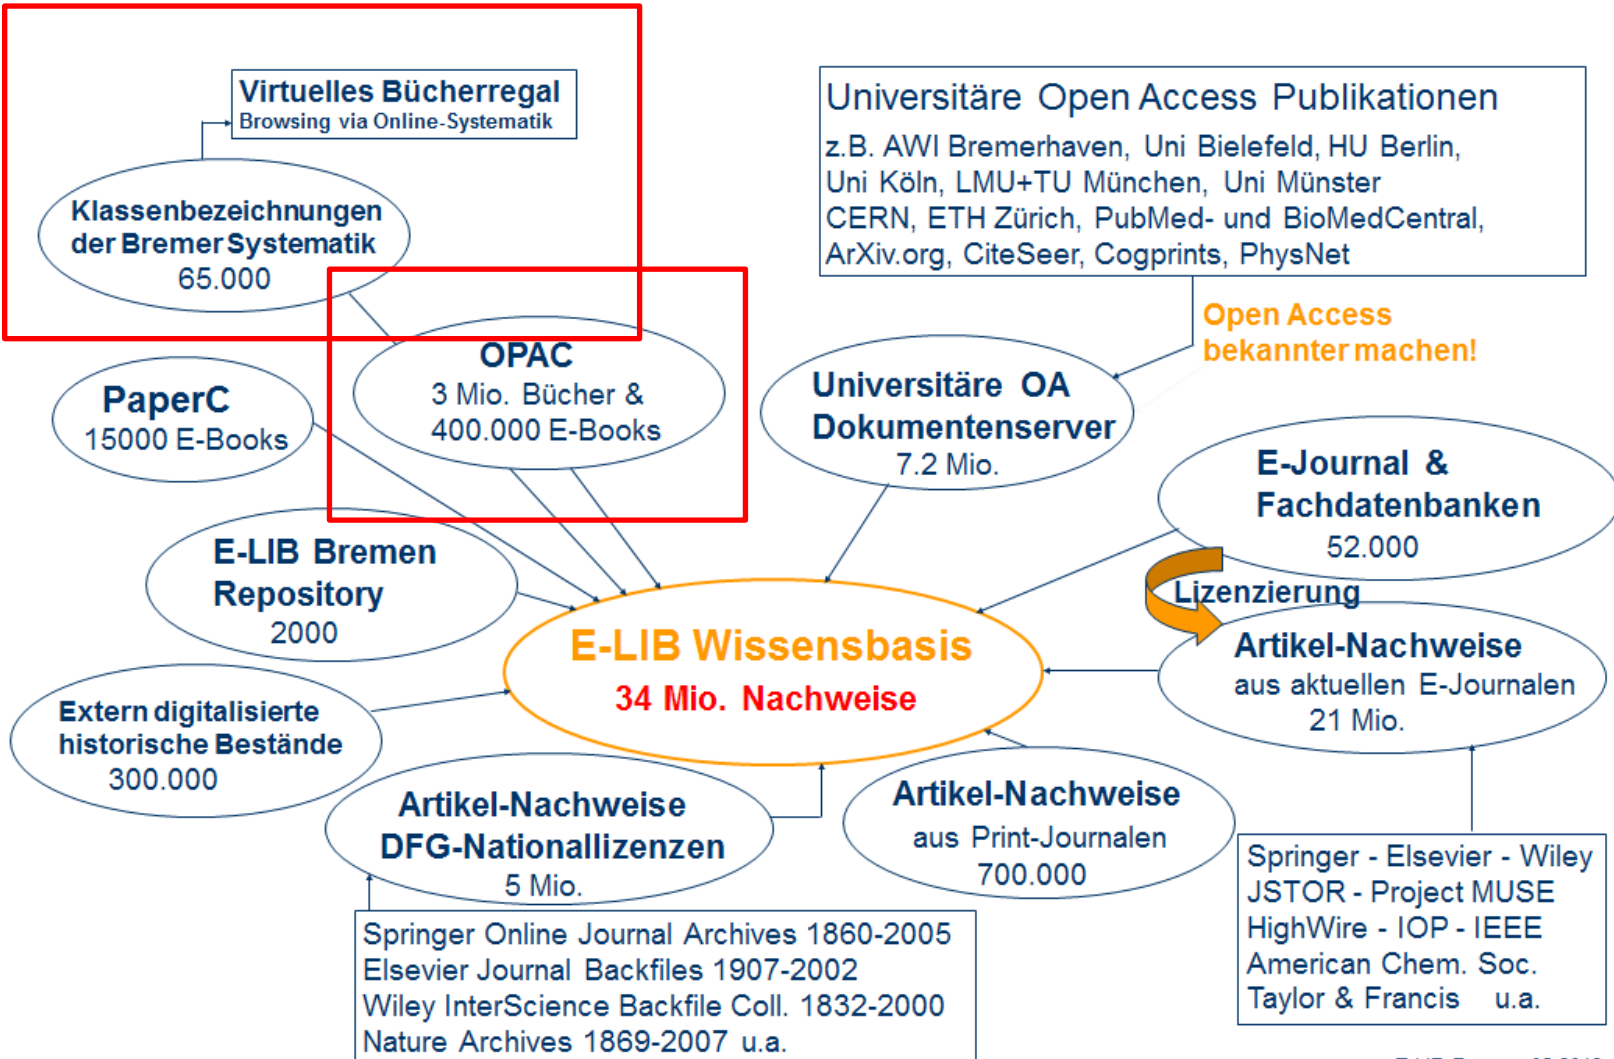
Virtuelles Bücherregal
Browsing via Online-Systematik

Klassenbezeichnungen der Bremer Systematik
65.000

Universitäre Open Access Publikationen
z.B. AWI Bremerhaven, Uni Bielefeld, HU Berlin, Uni Köln, LMU+TU München, Uni Münster CERN, ETH Zürich, PubMed- und BioMedCentral, ArXiv.org, CiteSeer, Cogprints, PhysNet

Open Access bekannter machen!

PaperC
15000 E-Books

OPAC
3 Mio. Bücher & 400.000 E-Books

Universitäre OA Dokumentenserver
7.2 Mio.

E-Journal & Fachdatenbanken
52.000

E-LIB Bremen Repository
2000

Lizenzierung

E-LIB Wissensbasis
34 Mio. Nachweise

Artikel-Nachweise
aus aktuellen E-Journalen
21 Mio.

Extern digitalisierte historische Bestände
300.000

Artikel-Nachweise DFG-Nationallizenzen
5 Mio.

Artikel-Nachweise
aus Print-Journalen
700.000

Springer - Elsevier - Wiley
JSTOR - Project MUSE
HighWire - IOP - IEEE
American Chem. Soc.
Taylor & Francis u.a.

Springer Online Journal Archives 1860-2005
Elsevier Journal Backfiles 1907-2002
Wiley InterScience Backfile Coll. 1832-2000
Nature Archives 1869-2007 u.a.